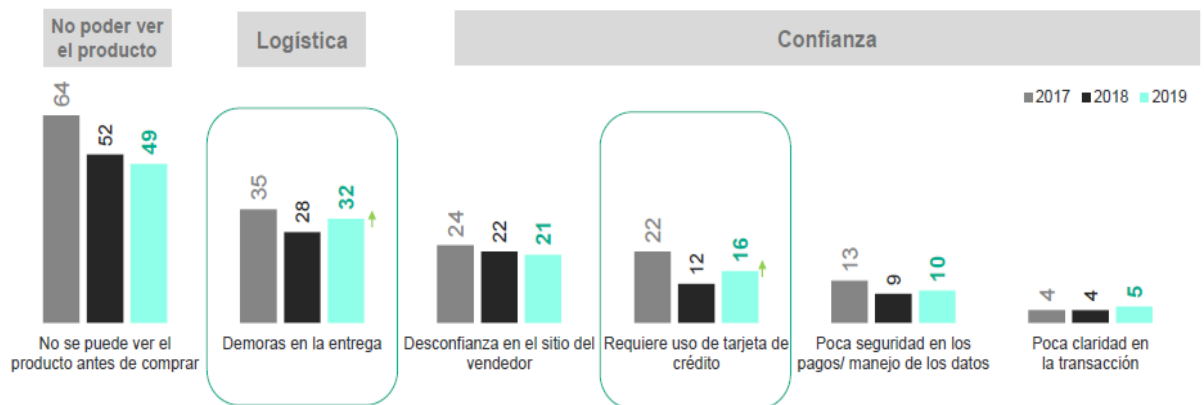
No poder ver el producto

Logística

Confianza

2017 2018 2019

| | 2017 | 2018 | 2019 |
|---|---|---|---|
| No se puede ver el producto antes de comprar | 64 | 52 | 49 |
| Demoras en la entrega | 35 | 28 | 32 |
| Desconfianza en el sitio del vendedor | 24 | 22 | 21 |
| Requiere uso de tarjeta de crédito | 22 | 12 | 16 |
| Poca seguridad en los pagos/ manejo de los datos | 13 | 9 | 10 |
| Poca claridad en la transacción | 4 | 4 | 5 |